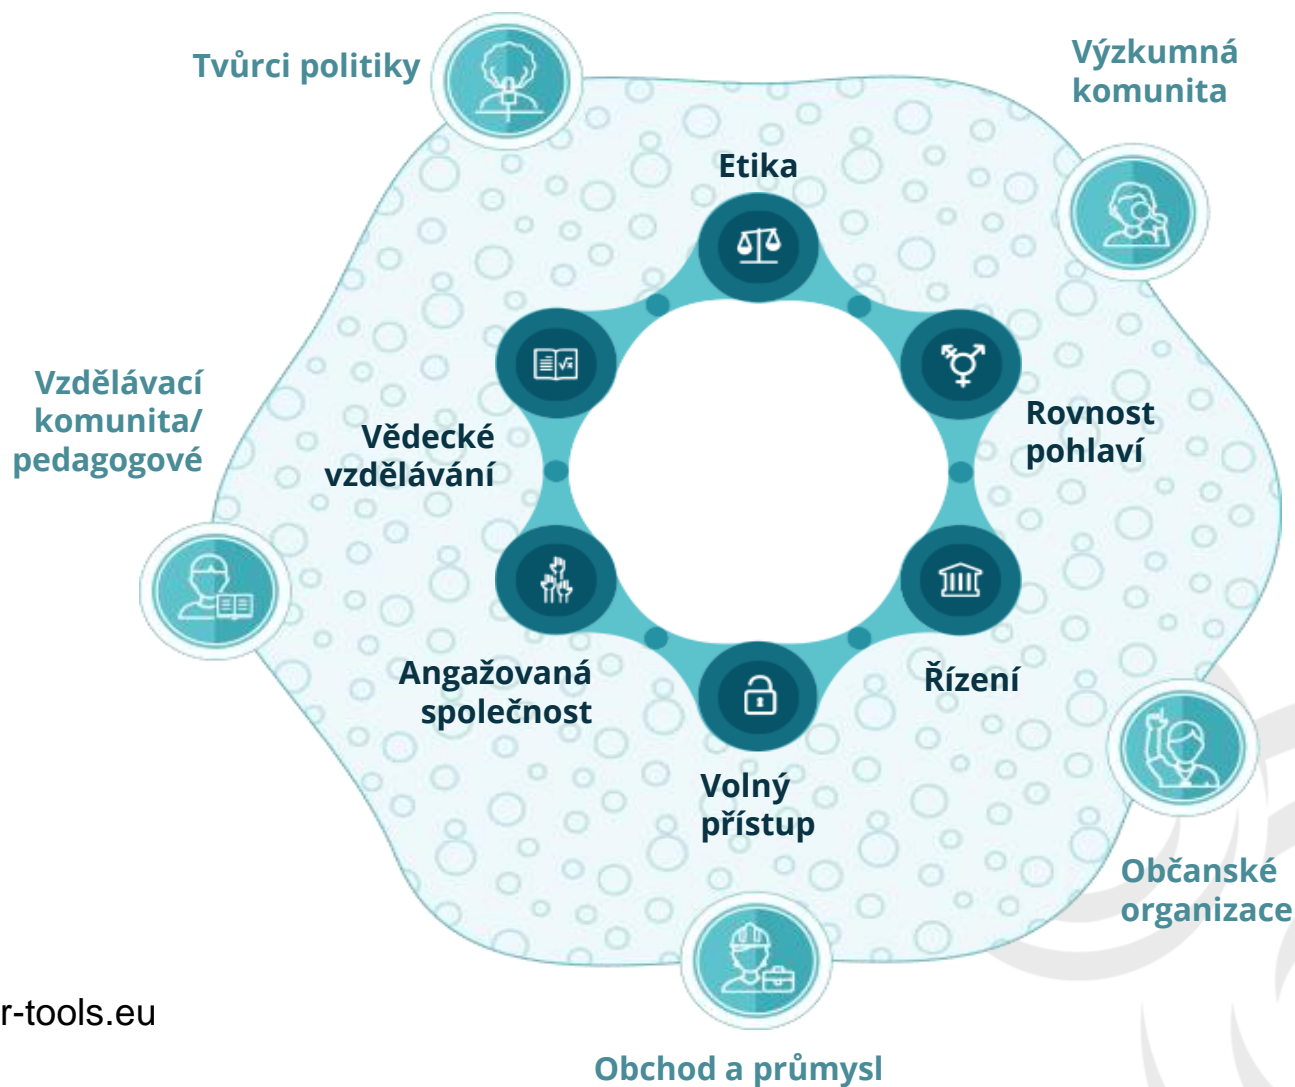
Tvůrci politiky

Výzkumná komunita

Etika

Vzdělávací komunita/ pedagogové

Vědecké vzdělávání

Rovnost pohlaví

Angažovaná společnost

Řízení

Volný přístup

Občanské organizace

r-tools.eu

Obchod a průmysl